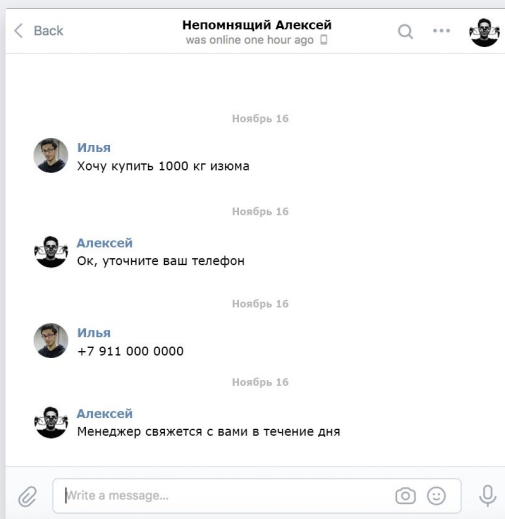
< Back

Непомнящий Алексей
was online one hour ago

Ноябрь 16

Илья
Хочу купить 1000 кг изюма

Ноябрь 16

Алексей
Ок, уточните ваш телефон

Ноябрь 16

Илья
+7 911 000 0000

Ноябрь 16

Алексей
Менеджер свяжется с вами в течение дня

Write a message...